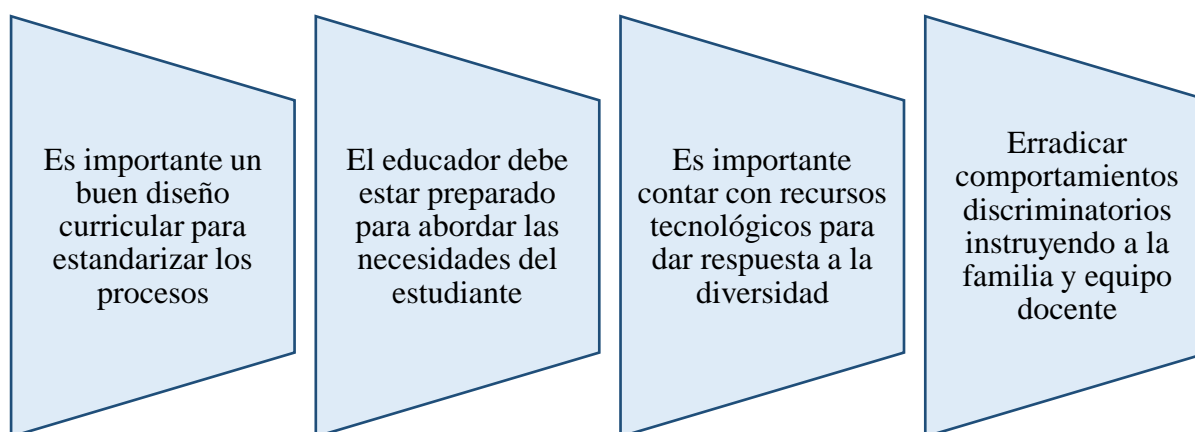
Es importante un buen diseño curricular para estandarizar los procesos

El educador debe estar preparado para abordar las necesidades del estudiante

Es importante contar con recursos tecnológicos para dar respuesta a la diversidad

Erradicar comportamientos discriminatorios instruyendo a la familia y equipo docente